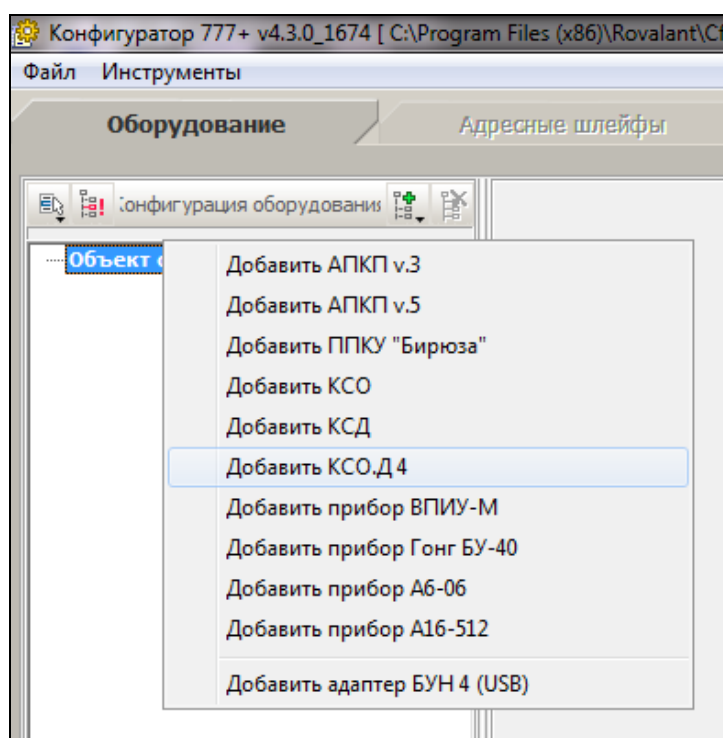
Конфигуратор 777+ v4.3.0_1674 [ C:\Program Files (x86)\Rovalant\C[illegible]

Файл Инструменты

Оборудование

Адресные шлейфы

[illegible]онфигурация оборудовани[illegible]

Объект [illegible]

Добавить АПКП v.3
Добавить АПКП v.5
Добавить ППКУ "Бирюза"
Добавить КСО
Добавить КСД
Добавить КСО.Д 4
Добавить прибор ВПИУ-М
Добавить прибор Гонг БУ-40
Добавить прибор А6-06
Добавить прибор А16-512
Добавить адаптер БУН 4 (USB)